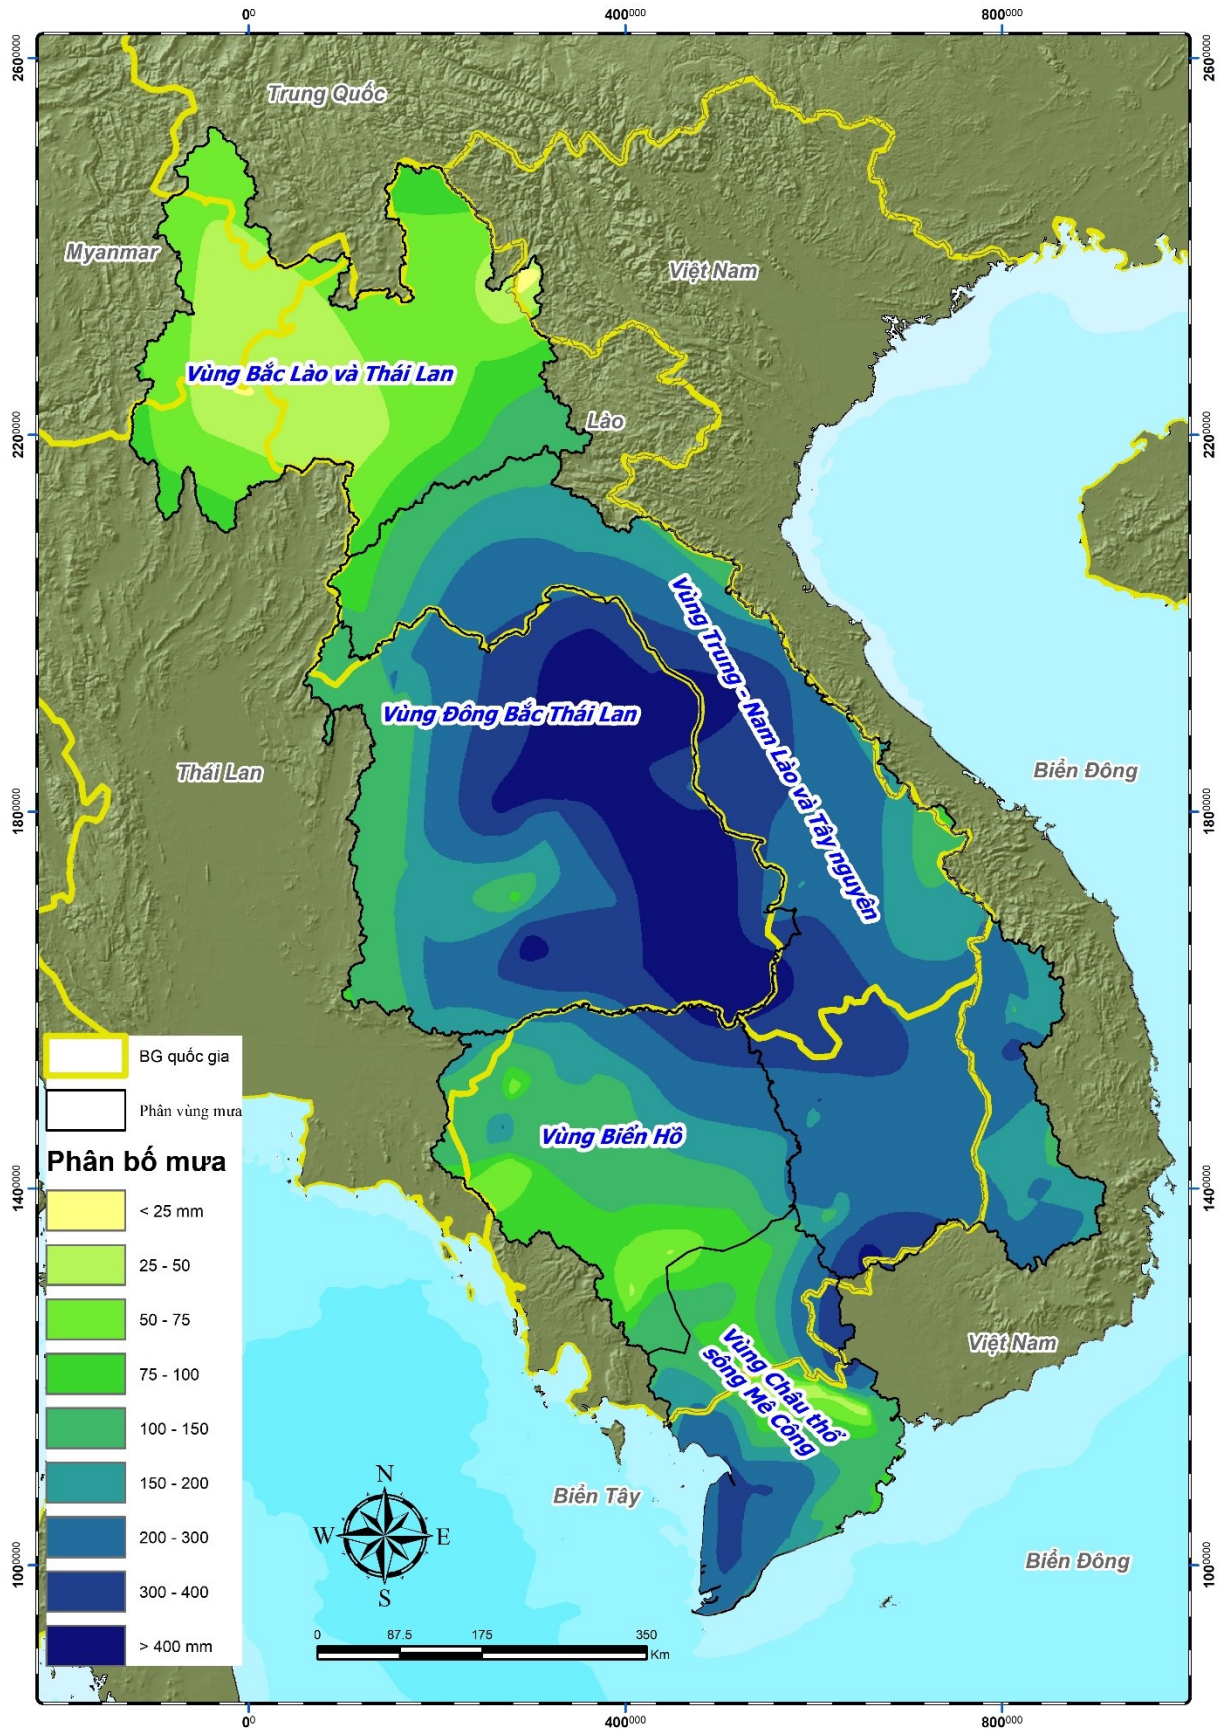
$0^0$ $400^{000}$ $800^{000}$

$260^{0000}$ $220^{0000}$ $180^{0000}$ $140^{0000}$ $100^{0000}$

$260^{0000}$ $220^{0000}$ $180^{0000}$ $140^{0000}$ $100^{0000}$

Trung Quốc

Myanmar

Việt Nam

Vùng Bắc Lào và Thái Lan

Lào

Vùng Trung - Nam Lào và Tây nguyên

Vùng Đông Bắc Thái Lan

Thái Lan

Biển Đông

BG quốc gia

Phân vùng mưa

Phân bố mưa

< 25 mm

25 - 50

50 - 75

75 - 100

100 - 150

150 - 200

200 - 300

300 - 400

> 400 mm

Vùng Biển Hồ

Việt Nam

Vùng Châu thổ sông Mê Công

Biển Tây

Biển Đông

N
W E
S

0 87.5 175 350
Km

$0^0$ $400^{000}$ $800^{000}$